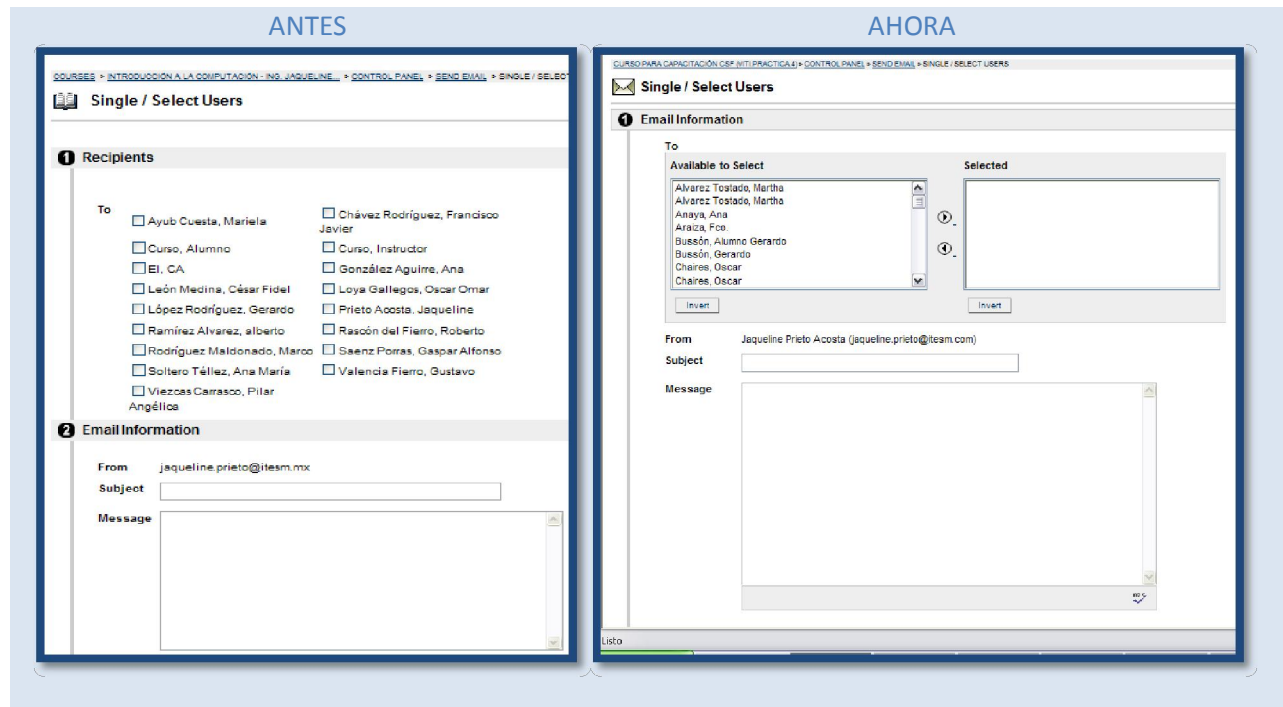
ANTES

COURSES > INTRODUCCIÓN A LA COMPUTACIÓN - ING. JAQUELINE... > CONTROL PANEL > SEND EMAIL > SINGLE / SELECT

Single / Select Users

1 Recipients

To
Ayub Cuesta, Mariela
Chávez Rodríguez, Francisco Javier
Curso, Alumno
Curso, Instructor
El, CA
González Aguirre, Ana
León Medina, César Fidel
Loya Gallegos, Oscar Omar
López Rodríguez, Gerardo
Prieto Acosta, Jaqueline
Ramírez Alvarez, alberto
Rascón del Fierro, Roberto
Rodríguez Maldonado, Marco
Saenz Porras, Gaspar Alfonso
Soltero Téllez, Ana María
Valencia Fierro, Gustavo
Viezcas Carrasco, Pilar Angélica

2 Email Information

From jaqueline.prieto@itesm.mx
Subject
Message

AHORA

CURSO PARA CAPACITACIÓN CSF (WTI PRACTICA 4) > CONTROL PANEL > SEND EMAIL > SINGLE / SELECT USERS

Single / Select Users

1 Email Information

To
Available to Select
Alvarez Tostado, Martha
Alvarez Tostado, Martha
Anaya, Ana
Araiza, Fco.
Bussón, Alumno Gerardo
Bussón, Gerardo
Chaires, Oscar
Chaires, Oscar
Invert

Selected
Invert

From Jaqueline Prieto Acosta (jaqueline.prieto@iteam.com)
Subject
Message

Listo